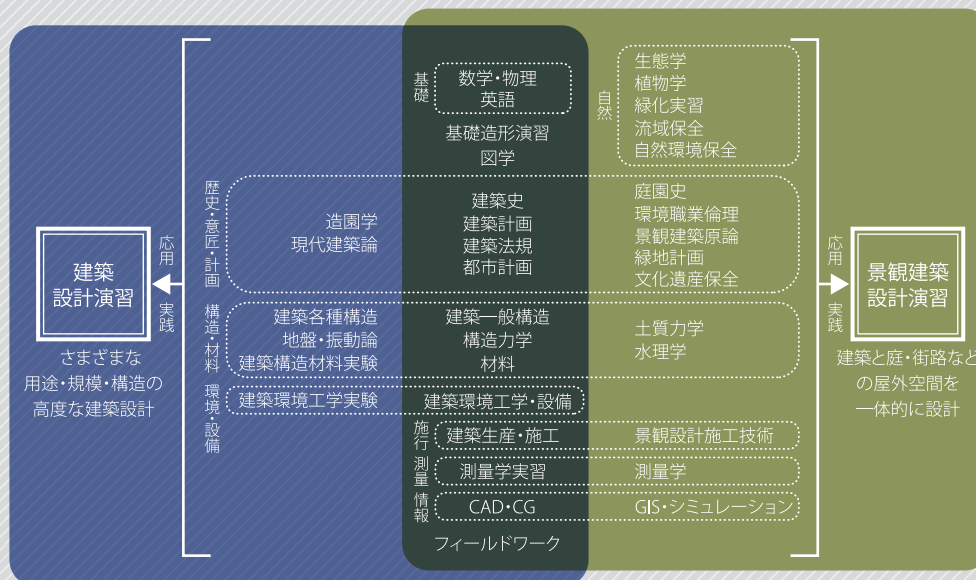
建築
設計演習

応用
実践

さまざまな
用途・規模・構造の
高度な建築設計

歴史・意匠・計画

構造・材料

環境・設備

基礎
数学・物理
英語
基礎造形演習
図学

自然
生態学
植物学
緑化実習
流域保全
自然環境保全

造園学
現代建築論

建築史
建築計画
建築法規
都市計画

庭園史
環境職業倫理
景観建築原論
緑地計画
文化遺産保全

建築各種構造
地盤・振動論
建築構造材料実験

建築一般構造
構造力学
材料

土質力学
水理学

建築環境工学実験
建築環境工学・設備

施行
建築生産・施工
景観設計施工技術

測量
測量学実習
測量学

情報
CAD・CG
GIS・シミュレーション

フィールドワーク

応用
実践

景観建築
設計演習

建築と庭・街路など
の屋外空間を
一体的に設計